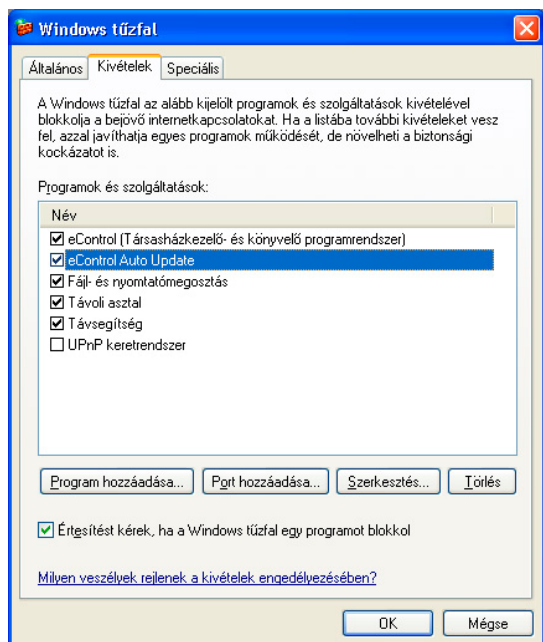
Windows tűzfal

Általános | Kivételek | Speciális

A Windows tűzfal az alább kijelölt programok és szolgáltatások kivételével blokkolja a bejövő internetkapcsolatokat. Ha a listába további kivételeket vesz fel, azzal javíthatja egyes programok működését, de növelheti a biztonsági kockázatot is.

Programok és szolgáltatások:

Név

☑ eControl (Társasházkezelő- és könyvelő programrendszer)
☑ eControl Auto Update
☑ Fájl- és nyomtatómegosztás
☑ Távoli asztal
☑ Távsegítség
☐ UPnP keretrendszer

Program hozzáadása... | Port hozzáadása... | Szerkesztés... | Törlés

☑ Értesítést kérek, ha a Windows tűzfal egy programot blokkol

Milyen veszélyek rejlenek a kivételek engedélyezésében?

OK | Mégse